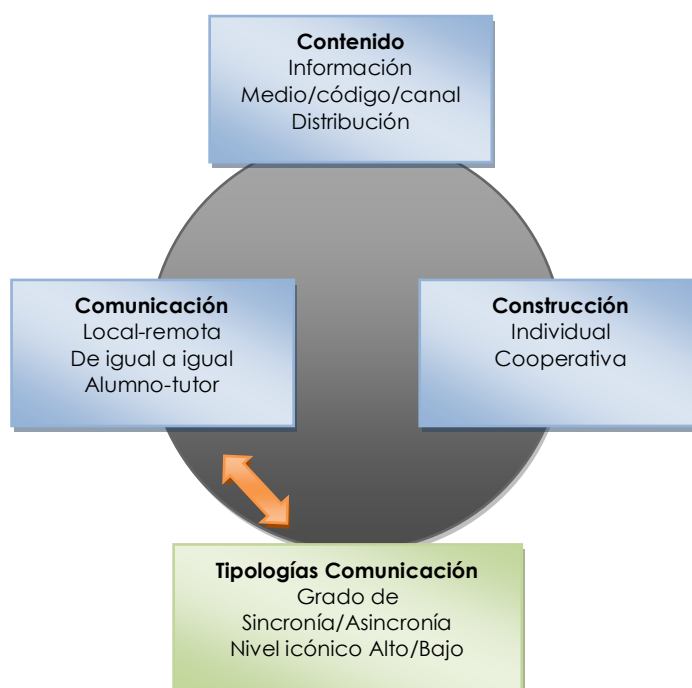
Contenido
Información
Medio/código/canal
Distribución

Comunicación
Local-remota
De igual a igual
Alumno-tutor

Construcción
Individual
Cooperativa

Tipologías Comunicación
Grado de
Sincronía/Asincronía
Nivel icónico Alto/Bajo